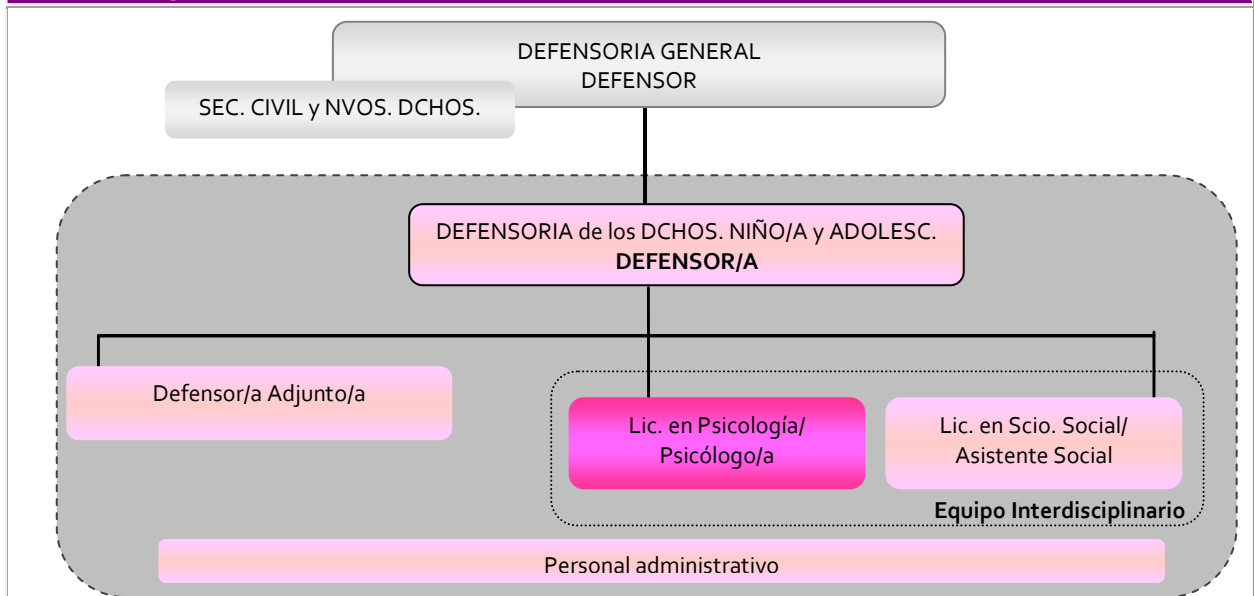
DEFENSORIA GENERAL
DEFENSOR

SEC. CIVIL y NVOS. DCHOS.

DEFENSORIA de los DCHOS. NIÑO/A y ADOLESC.
**DEFENSOR/A**

Defensor/a Adjunto/a

Lic. en Psicología/
Psicólogo/a

Lic. en Scio. Social/
Asistente Social

**Equipo Interdisciplinario**

Personal administrativo